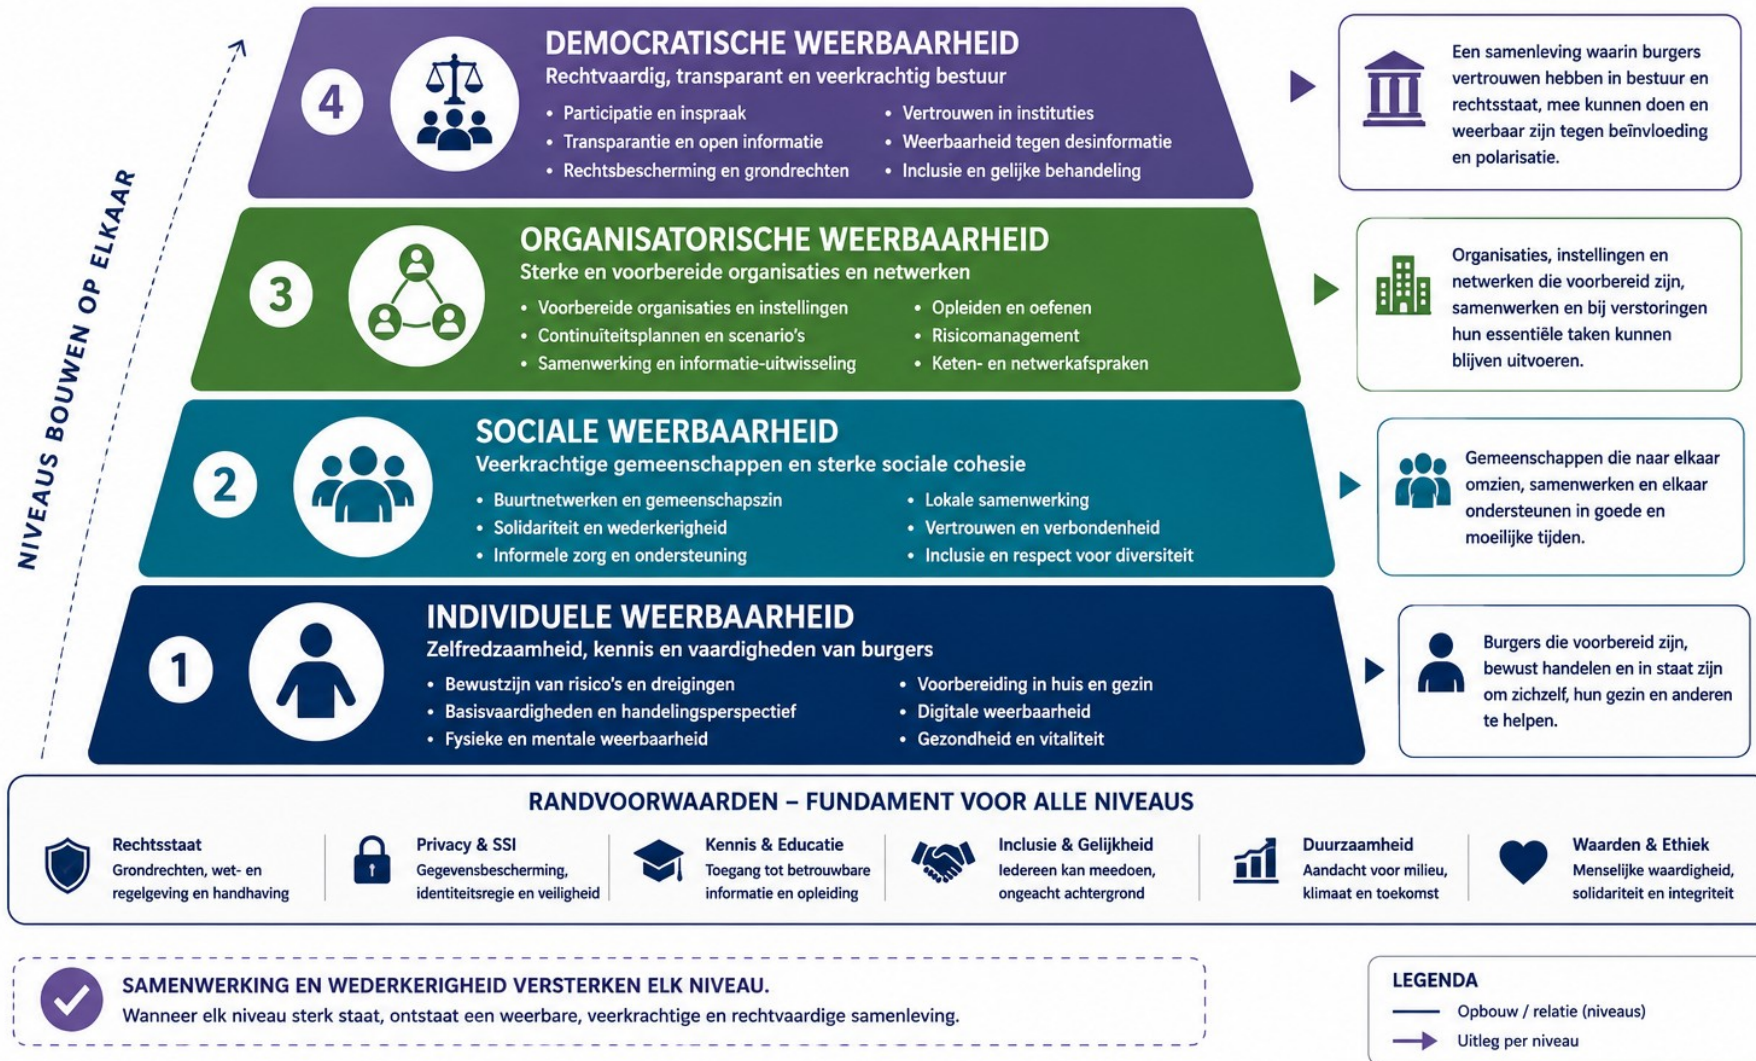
NIVEAUS BOUWEN OP ELKAAR

4

DEMOCRATISCHE WEERBAARHEID
Rechtvaardig, transparant en veerkrachtig bestuur

- Participatie en inspraak
- Transparantie en open informatie
- Rechtsbescherming en grondrechten
- Vertrouwen in instituties
- Weerbaarheid tegen desinformatie
- Inclusie en gelijke behandeling

Een samenleving waarin burgers vertrouwen hebben in bestuur en rechtsstaat, mee kunnen doen en weerbaar zijn tegen beïnvloeding en polarisatie.

3

ORGANISATORISCHE WEERBAARHEID
Sterke en voorbereide organisaties en netwerken

- Voorbereide organisaties en instellingen
- Continuïteitsplannen en scenario's
- Samenwerking en informatie-uitwisseling
- Opleiden en oefenen
- Risicomanagement
- Keten- en netwerkafspraken

Organisaties, instellingen en netwerken die voorbereid zijn, samenwerken en bij verstoringen hun essentiële taken kunnen blijven uitvoeren.

2

SOCIALE WEERBAARHEID
Veerkrachtige gemeenschappen en sterke sociale cohesie

- Buurtnetwerken en gemeenschapszin
- Solidariteit en wederkerigheid
- Informele zorg en ondersteuning
- Lokale samenwerking
- Vertrouwen en verbondenheid
- Inclusie en respect voor diversiteit

Gemeenschappen die naar elkaar omzien, samenwerken en elkaar ondersteunen in goede en moeilijke tijden.

1

INDIVIDUELE WEERBAARHEID
Zelfredzaamheid, kennis en vaardigheden van burgers

- Bewustzijn van risico's en dreigingen
- Basisvaardigheden en handelingsperspectief
- Fysieke en mentale weerbaarheid
- Voorbereiding in huis en gezin
- Digitale weerbaarheid
- Gezondheid en vitaliteit

Burgers die voorbereid zijn, bewust handelen en in staat zijn om zichzelf, hun gezin en anderen te helpen.

RANDVOORWAARDEN – FUNDAMENT VOOR ALLE NIVEAUS

Rechtsstaat
Grondrechten, wet- en regelgeving en handhaving

Privacy & SSI
Gegevensbescherming, identiteitsregie en veiligheid

Kennis & Educatie
Toegang tot betrouwbare informatie en opleiding

Inclusie & Gelijkheid
Iedereen kan meedoen, ongeacht achtergrond

Duurzaamheid
Aandacht voor milieu, klimaat en toekomst

Waarden & Ethiek
Menselijke waardigheid, solidariteit en integriteit

SAMENWERKING EN WEDERKERIGHEID VERSTERKEN ELK NIVEAU.
Wanneer elk niveau sterk staat, ontstaat een weerbare, veerkrachtige en rechtvaardige samenleving.

LEGENDA
Opbouw / relatie (niveaus)
Uitleg per niveau